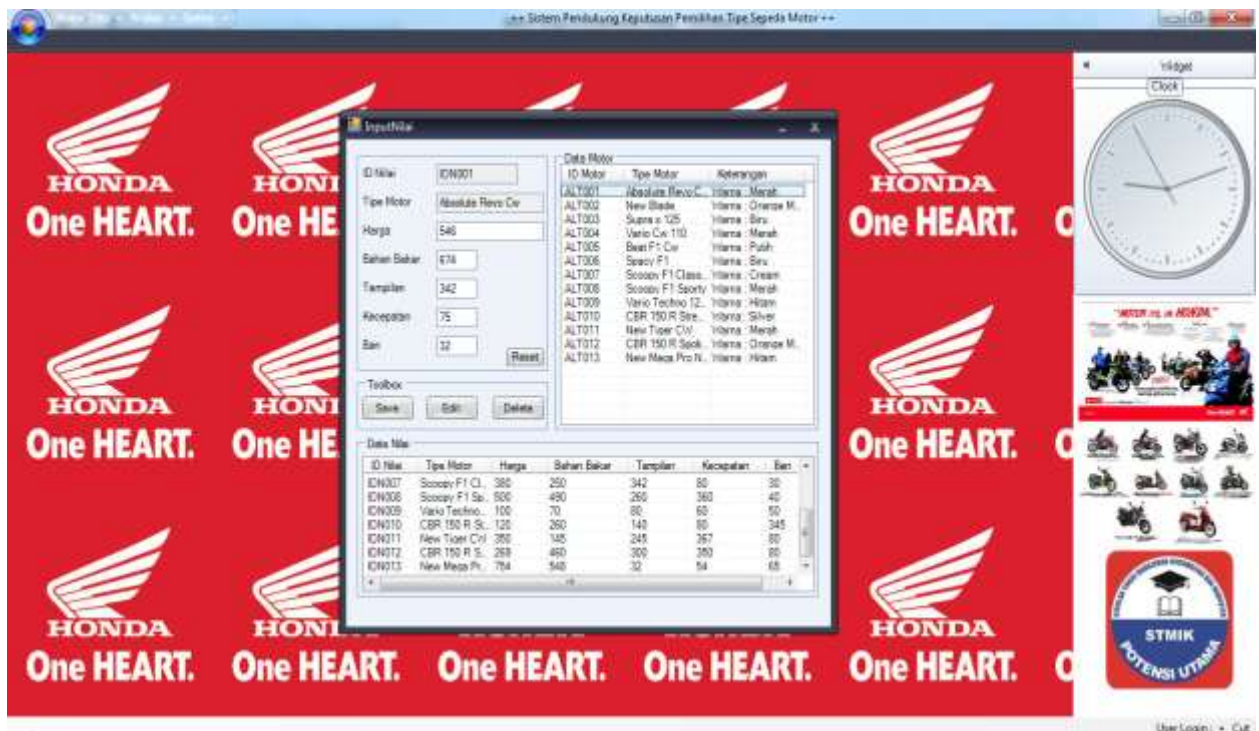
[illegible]

++ Sistem Pendukung Keputusan Pemilihan Tipe Sepeda Motor ++

Widget

Clock

HONDA
One HEART.

HONDA
One HE

HONDA
One HEART.

HONDA
One HEART.

HONDA
One HE

HONDA
One HEART.

HONDA
One HEART.

HONDA
One HEART.

One HEART.

One HEART.

HONDA
One HEART.

InputNilai

ID Nilai | IDN001

Tipe Motor | Absolute Revo Cw

Harga | 546

Bahan Bakar | 674

Tampilan | 342

Kecepatan | 75

Ban | 32

Reset

Toolbox

Save | Edit | Delete

Data Motor

| ID Motor | Tipe Motor | Keterangan |
|---|---|---|
| ALT001 | Absolute Revo C... | Warna : Merah |
| ALT002 | New Blade | Warna : Orange M... |
| ALT003 | Supra x 125 | Warna : Biru |
| ALT004 | Vario Cw 110 | Warna : Merah |
| ALT005 | Beat F1 Cw | Warna : Putih |
| ALT006 | Spacy F1 | Warna : Biru |
| ALT007 | Scoopy F1 Class... | Warna : Cream |
| ALT008 | Scoopy F1 Sporty | Warna : Merah |
| ALT009 | Vario Techno 12... | Warna : Hitam |
| ALT010 | CBR 150 R Stre... | Warna : Silver |
| ALT011 | New Tiger CW | Warna : Merah |
| ALT012 | CBR 150 R Spok... | Warna : Orange M... |
| ALT013 | New Mega Pro N... | Warna : Hitam |

Data Nilai

| ID Nilai | Tipe Motor | Harga | Bahan Bakar | Tampilan | Kecepatan | Ban |
|---|---|---|---|---|---|---|
| IDN007 | Scoopy F1 Cl... | 380 | 250 | 342 | 80 | 30 |
| IDN008 | Scoopy F1 Sp... | 500 | 490 | 260 | 360 | 40 |
| IDN009 | Vario Techno... | 100 | 70 | 80 | 60 | 50 |
| IDN010 | CBR 150 R St... | 120 | 260 | 140 | 80 | 345 |
| IDN011 | New Tiger CW | 350 | 145 | 245 | 367 | 80 |
| IDN012 | CBR 150 R S... | 268 | 460 | 300 | 380 | 80 |
| IDN013 | New Mega Pr... | 784 | 548 | 32 | 54 | 68 |

"MOTOR ya, ya HONDA"

STMIK
POTENSI UTAMA

User Login • Cut